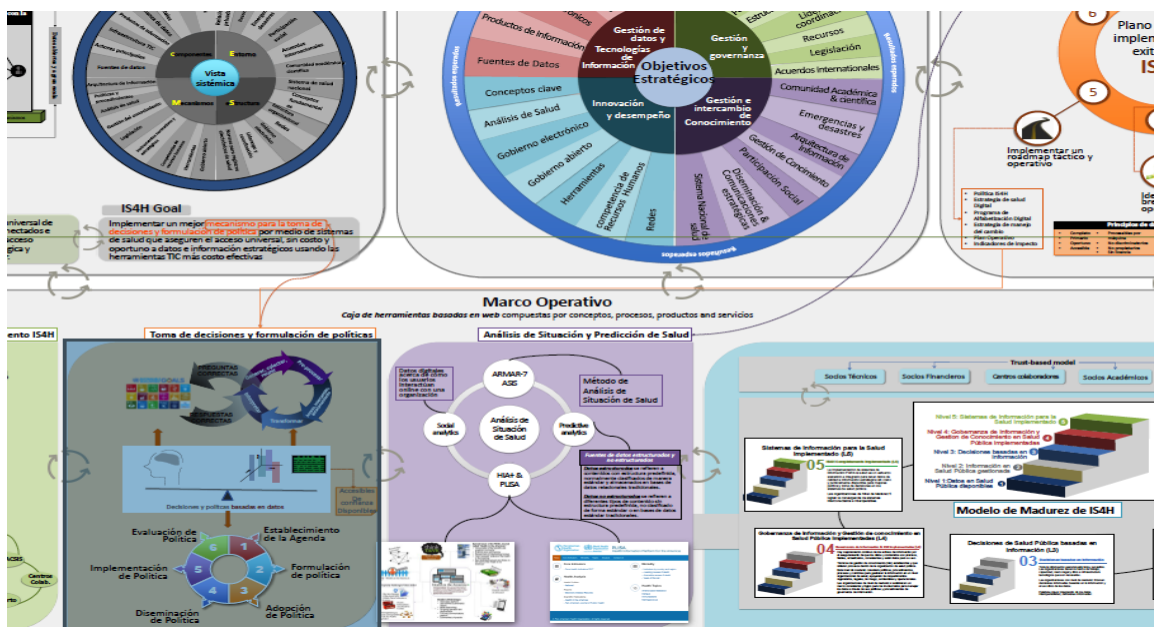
Componentes
Entorno
Vista sistémica
Macroideas
Estructura

IS4H Goal
Implementar un mejor mecanismo para la toma de decisiones y formulación de políticas por medio de sistemas de salud que aseguren el acceso universal, sin costo y oportuno a datos e información estratégicos usando las herramientas TIC más costo efectivas

universal de nectados e acceso gica y

Productos de Información
Fuentes de Datos
Conceptos clave
Análisis de Salud
Gobierno electrónico
Gobierno abierto
Herramientas
competencia de Recursos Humanos
Redes
Sistema Nacional de salud
Diseminación & Comunicaciones estratégicas
Participación Social
Gestión de Conocimiento
Arquitectura de Información
Emergencias y desastres
Comunidad Académica & científica
Acuerdos Internacionales
Legislación
Recursos
Liderazgo y coordinación
Gestión de datos y Tecnologías de Información
Gestión y gobernanza
Objetivos Estratégicos
Innovación y desempeño
Gestión e intercambio de Conocimiento

Plano implem exit IS
6
5
Implementar un roadmap táctico y operativo

Política IS4H
Estrategia de salud Digital
Programa de Alfabetización Digital
Estrategia de manejo del cambio
Planificación
Indicadores de impacto

Marco Operativo
Caja de herramientas basadas en web compuestas por conceptos, procesos, productos and servicios

ento IS4H
Toma de decisiones y formulación de políticas
Análisis de Situación y Predicción de Salud

Decisiones y políticas basadas en datos
Evaluación de Política
Establecimiento de la Agenda
Implementación de Política
Formulación de política
Diseminación de Política
Adopción de Política
6 1 2 3 4 5

Centros Colab.

ARMAR-7 ASIS
Método de Análisis de Situación de Salud
Social analytics
Análisis de Situación de Salud
Predictive analytics
HIA+ & PLISA
Fuentes de datos estructurados y no estructurados

Trust-based model
Socios Técnicos
Socios Financieros
Centros colaboradores
Socios Académicos

Nivel 5: Sistemas de Información para la Salud implementados
Nivel 4: Gobernanza de Información y Gestión de Conocimiento en Salud Pública implementadas
Nivel 3: Decisiones basadas en información
Nivel 2: Información en Salud Pública gestionada
Nivel 1: Datos en Salud Pública disponibles

Sistemas de Información para la Salud Implementado (L5)
05
Modelo de Madurez de IS4H
Gobernanza de Información y Gestión de conocimiento en Salud Pública Implementadas (L4)
04
Decisiones de Salud Pública basadas en Información (L3)
03